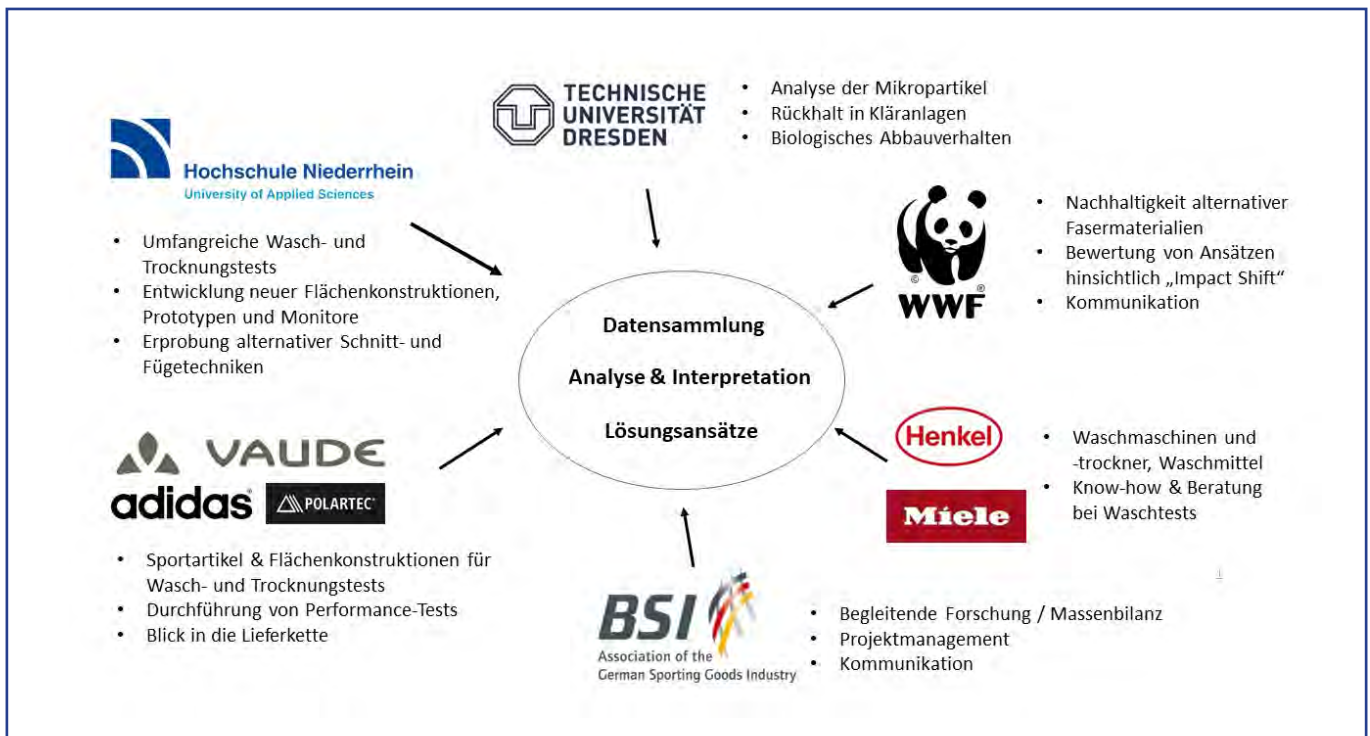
TECHNISCHE UNIVERSITÄT DRESDEN

• Analyse der Mikropartikel
• Rückhalt in Kläranlagen
• Biologisches Abbauverhalten

Hochschule Niederrhein
University of Applied Sciences

• Umfangreiche Wasch- und Trocknungstests
• Entwicklung neuer Flächenkonstruktionen, Prototypen und Monitore
• Erprobung alternativer Schnitt- und Fügetechniken

WWF

• Nachhaltigkeit alternativer Fasermaterialien
• Bewertung von Ansätzen hinsichtlich „Impact Shift"
• Kommunikation

Datensammlung

Analyse & Interpretation

Lösungsansätze

VAUDE
adidas
POLARTEC

• Sportartikel & Flächenkonstruktionen für Wasch- und Trocknungstests
• Durchführung von Performance-Tests
• Blick in die Lieferkette

Henkel
Miele

• Waschmaschinen und -trockner, Waschmittel
• Know-how & Beratung bei Waschtests

BSI
Association of the German Sporting Goods Industry

• Begleitende Forschung / Massenbilanz
• Projektmanagement
• Kommunikation